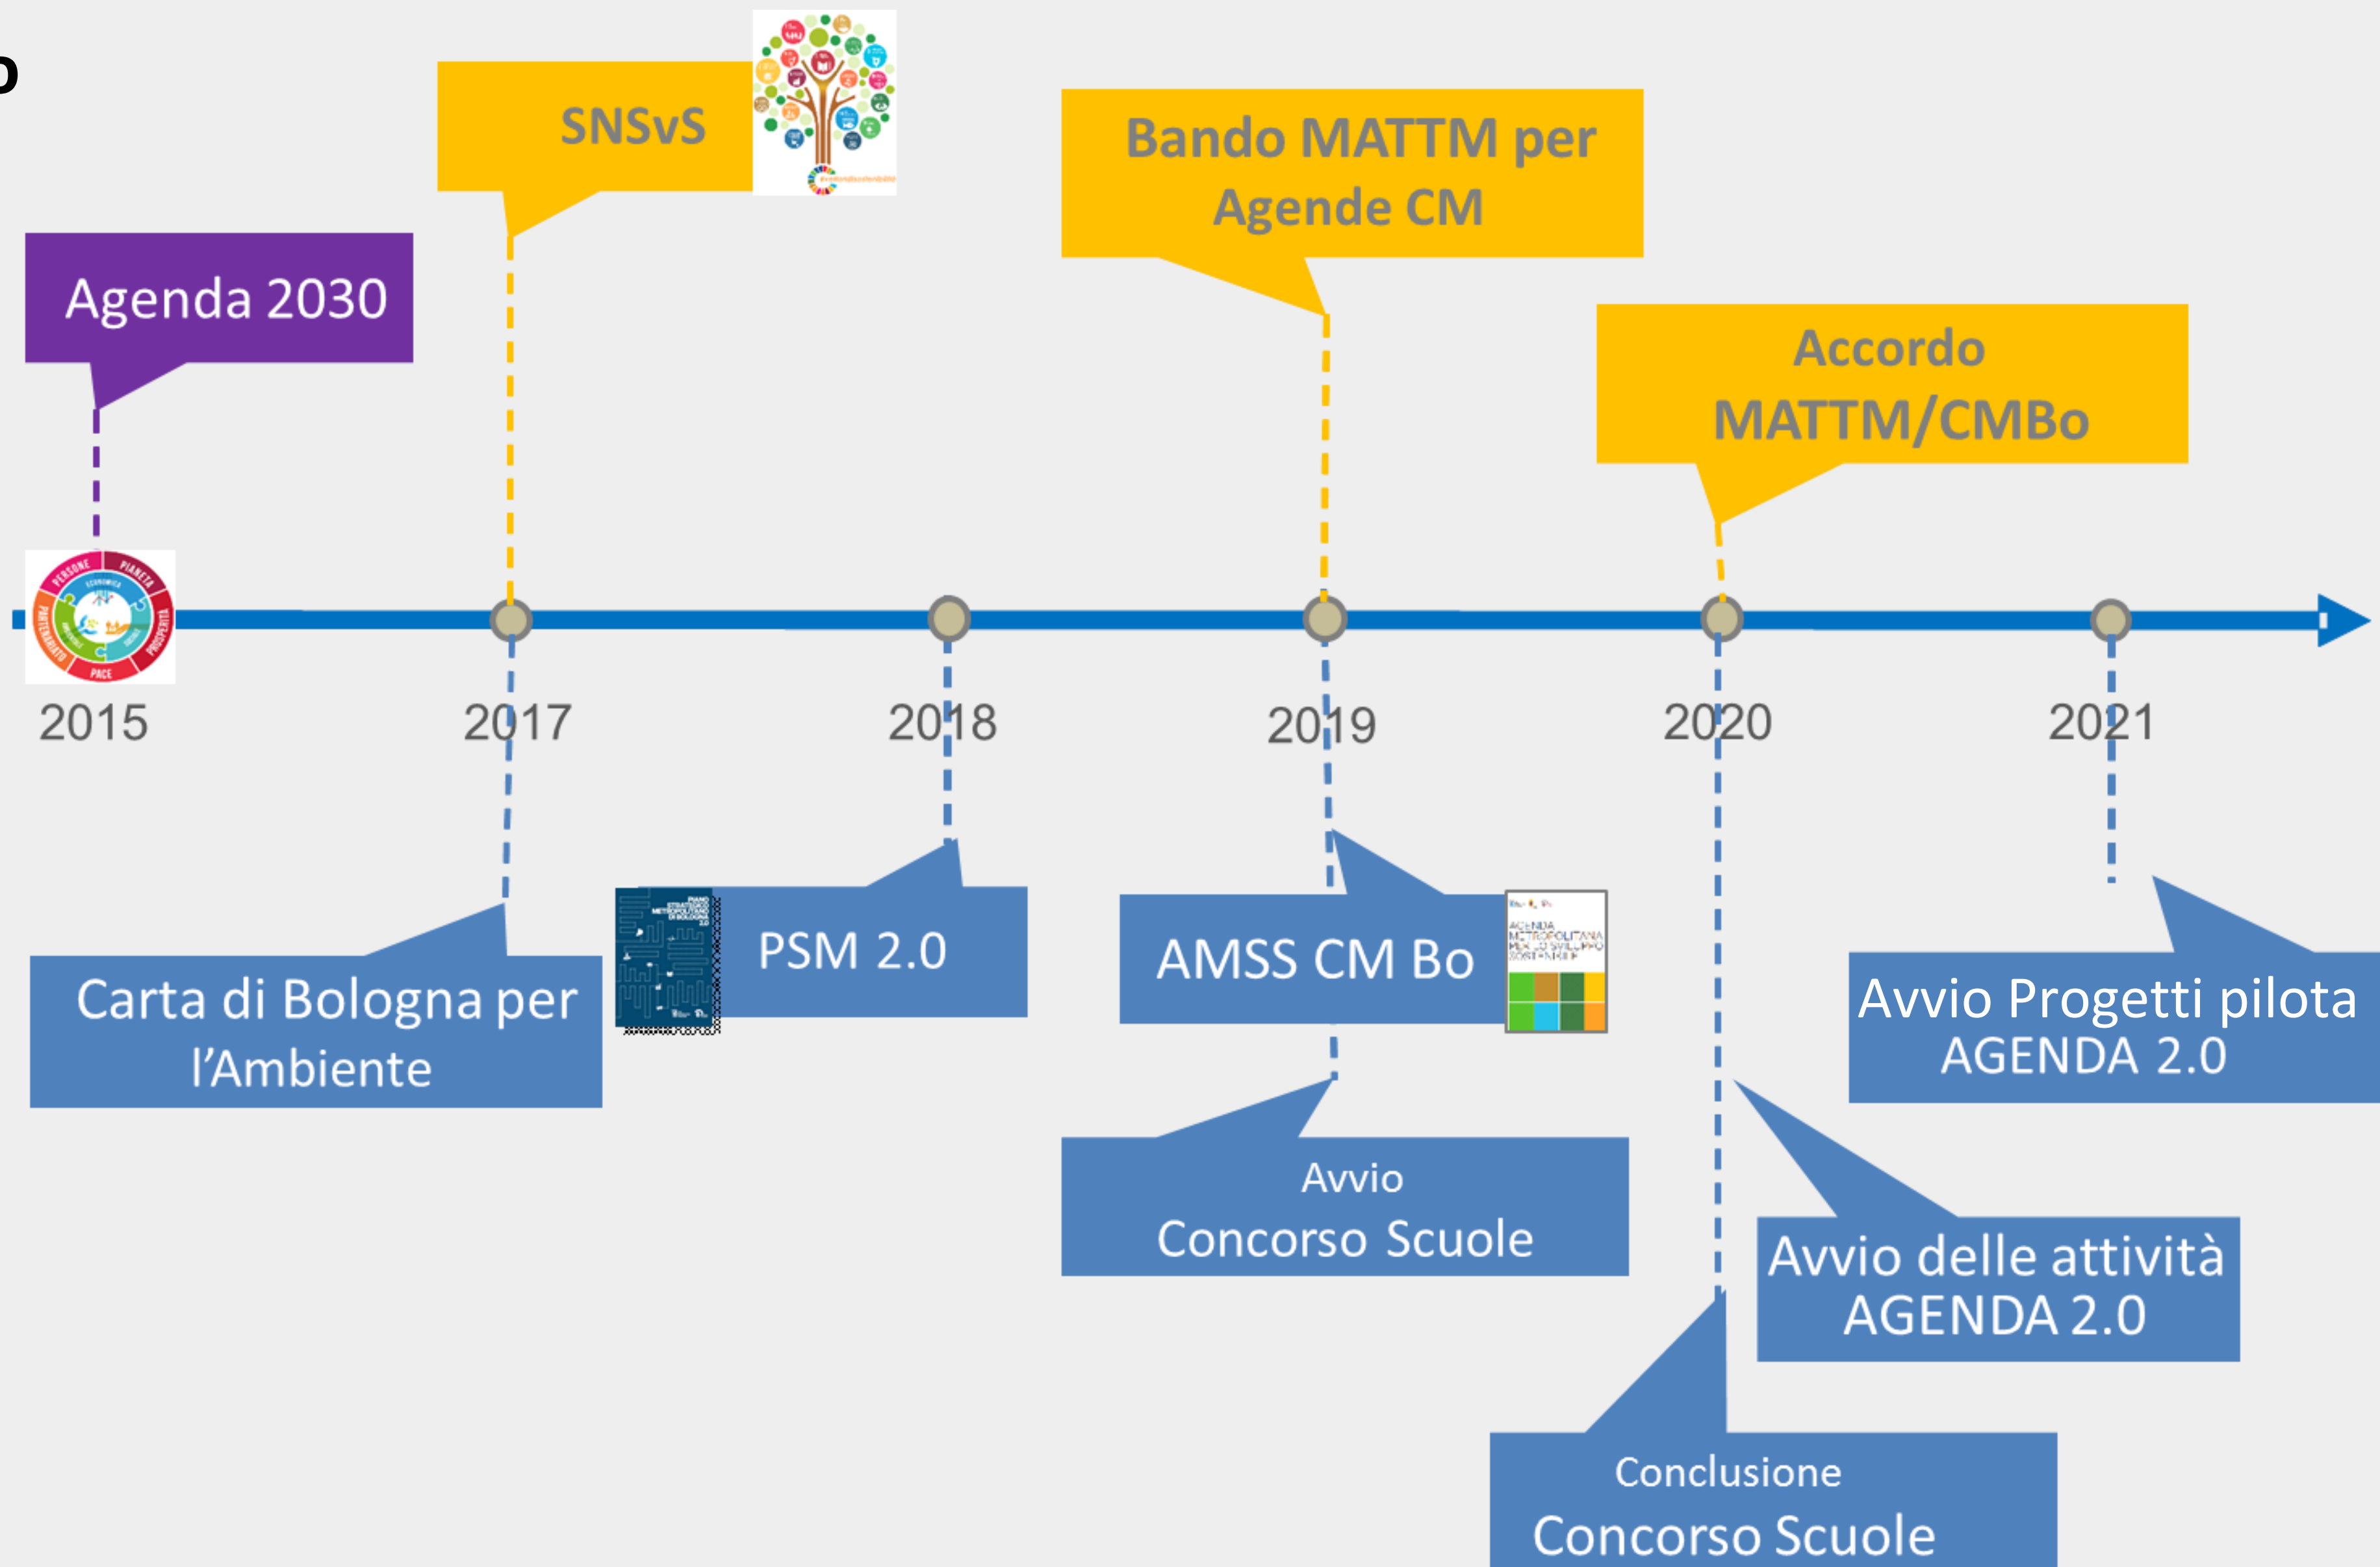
o

SNSvS

Bando MATTM per Agende CM

Agenda 2030

Accordo MATTM/CMBo

PERSONE PIANETA PROSPERITÀ PACE PARTENARIATO ECONOMICA

2015

2017

2018

2019

2020

2021

PSM 2.0

Carta di Bologna per l'Ambiente

AMSS CM Bo

AGENDA METROPOLITANA PER LO SVILUPPO SOSTENIBILE

Avvio Progetti pilota AGENDA 2.0

Avvio Concorso Scuole

Avvio delle attività AGENDA 2.0

Conclusione Concorso Scuole